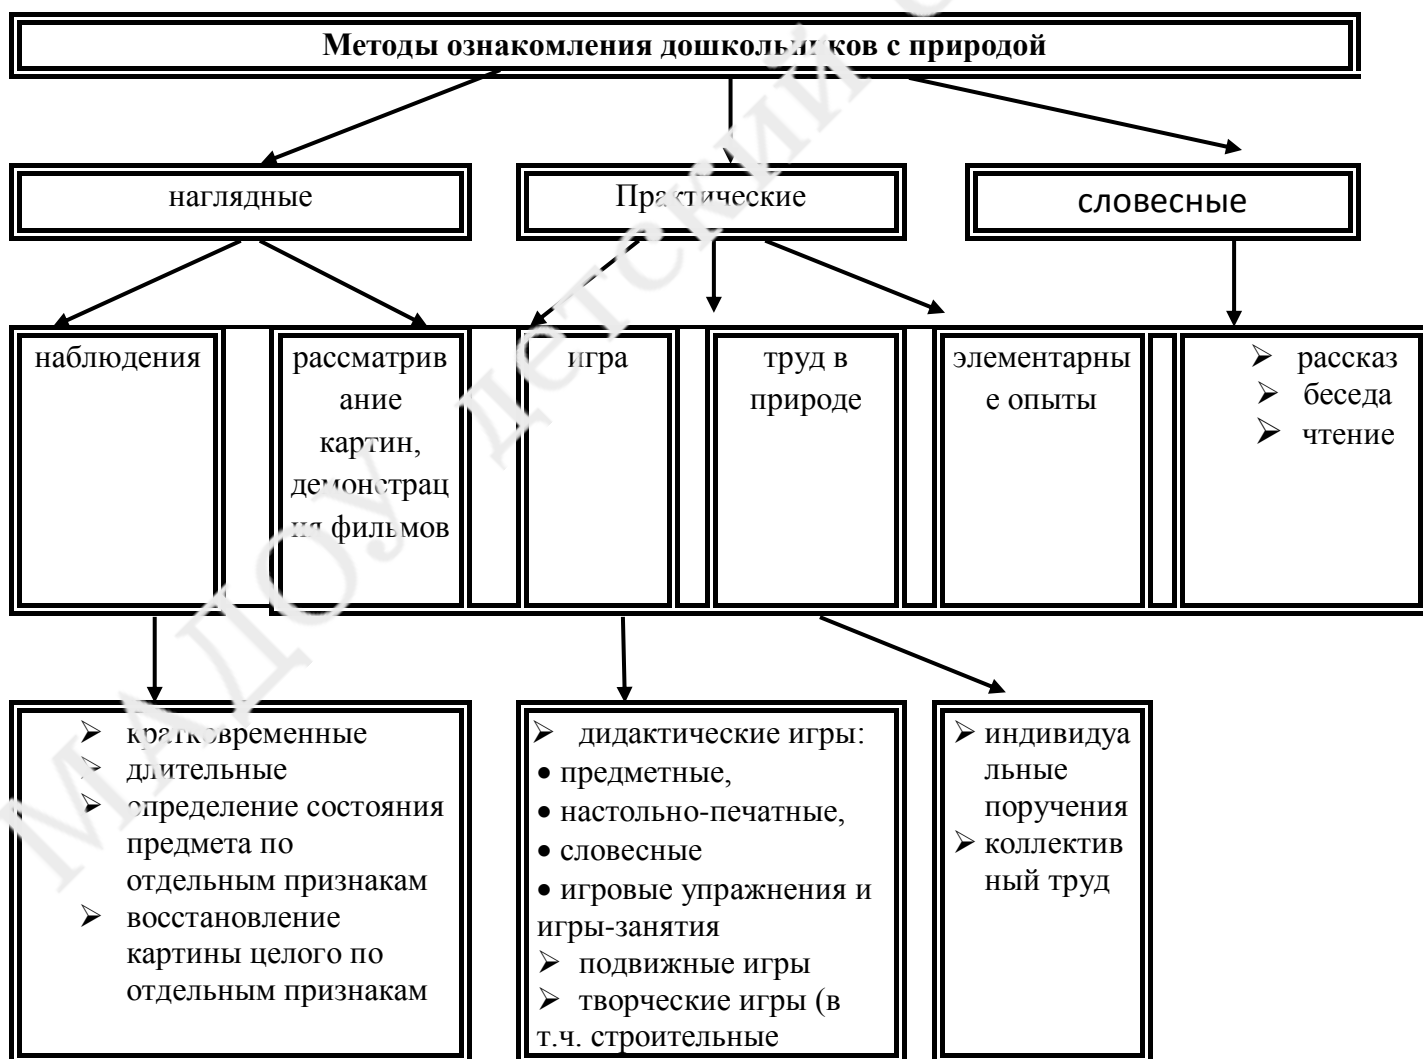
Методы ознакомления дошкольников с природой

наглядные

Практические

словесные

наблюдения

рассматривание картин, демонстрация фильмов

игра

труд в природе

элементарные опыты

- рассказ
- беседа
- чтение

- кратковременные
- длительные
- определение состояния предмета по отдельным признакам
- восстановление картины целого по отдельным признакам

- дидактические игры:
- предметные,
- настольно-печатные,
- словесные
- игровые упражнения и игры-занятия
- подвижные игры
- творческие игры (в т.ч. строительные

- индивидуальные поручения
- коллективный труд

МАДОУ детский